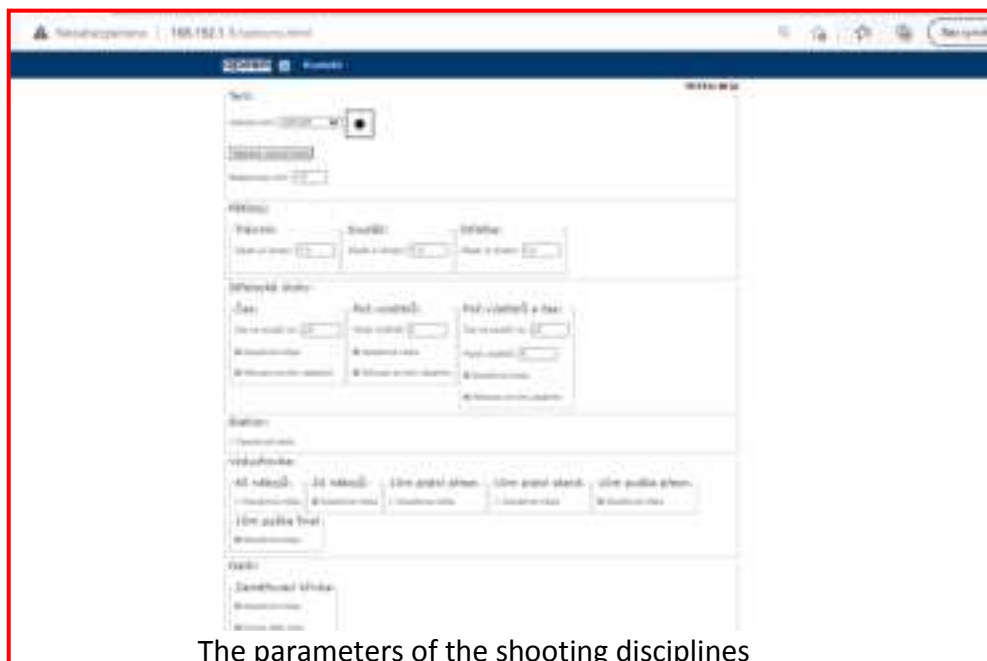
Nezabezpečeno | 168.192.1.1/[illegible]

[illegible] Kontakt

Terč:

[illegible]

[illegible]

Přítlaky:

Tréninkový: | Soutěžní: | Střelba:

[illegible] | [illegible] | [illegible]

Střelecké úlohy:

Čas: | Počet výstřelů: | Počet výstřelů a čas:

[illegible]

Biatlon:

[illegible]

Vzduchovka:

40 nábojů: | 20 nábojů: | 10m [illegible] | 10m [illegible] | 10m pušky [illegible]

10m pušky final

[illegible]

Další:

Zaměřovací střelba:

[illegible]

The parameters of the shooting disciplines